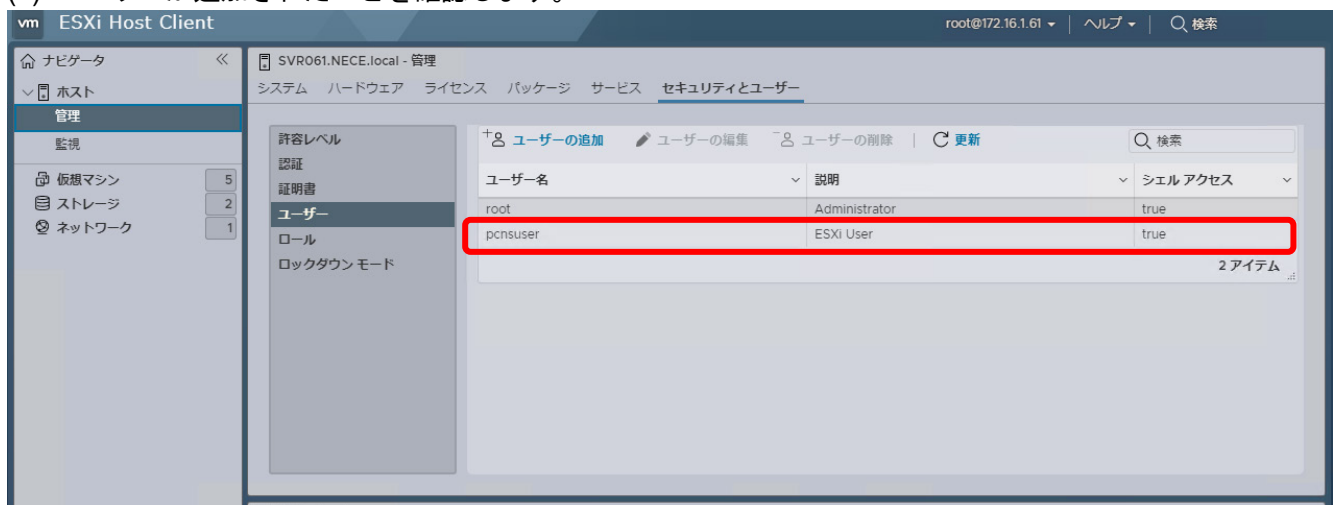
vm ESXi Host Client

root@172.16.1.61 ▾ | ヘルプ ▾ | 検索

ナビゲータ
ホスト
管理
監視
仮想マシン 5
ストレージ 2
ネットワーク 1

SVR061.NECE.local - 管理

システム ハードウェア ライセンス パッケージ サービス セキュリティとユーザー

許容レベル
認証
証明書
ユーザー
ロール
ロックダウン モード

ユーザーの追加 ユーザーの編集 ユーザーの削除 | 更新 検索

| ユーザー名 | 説明 | シェル アクセス |
|---|---|---|
| root | Administrator | true |
| pcnsuser | ESXi User | true |

2 アイテム